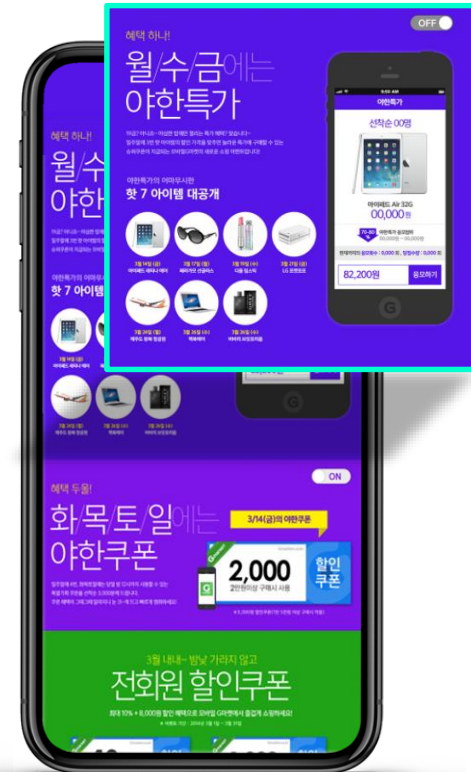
OFF

혜택 하나!

월/수/금에는
야한특가

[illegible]

야한특가의 여야무시한
핫 7 아이템 대공개

3월 14일 (금)
아이패드 에어 Air 32G

3월 17일 (월)
레이번 선글라스

3월 19일 (수)
디올 립스틱

3월 21일 (금)
LG 포켓포토

3월 24일 (월)
제주도 왕복 항공권

3월 26일 (수)
맥북에어

3월 28일 (금)
버버리 브릿 향수

9:41 AM

야한특가

선착순 00명

아이패드 Air 32G
00,000원

70~80%

82,200원

응모하기

혜택 하나!

월/수/
야한

야한특가의 여야무시
핫 7 아이템

혜택 두울!

ON

화/목/토/일에는
야한쿠폰

3/14(금)의 야한쿠폰

2,000
2만원이상 구매시 사용

할인
쿠폰

3월 내내~ 밤낮 가리지 않고
전회원 할인쿠폰

최대 10% + 8,000원 할인 혜택으로 모바일 G마켓에서 즐겁게 쇼핑하세요!